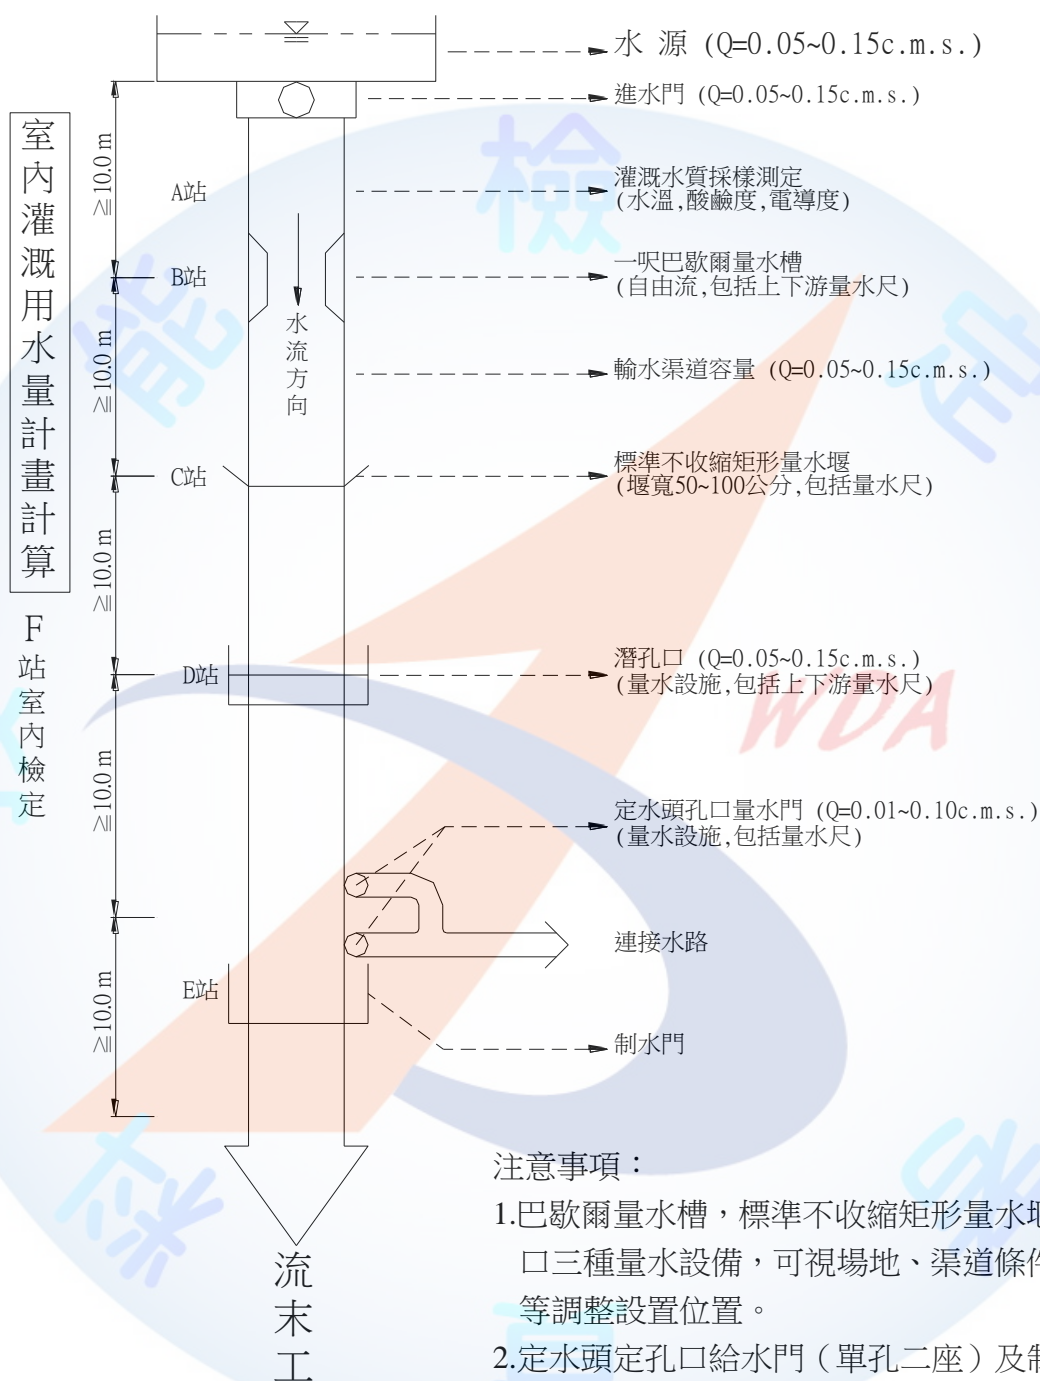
室內灌溉用水量計畫計算

F站室內檢定

水 源 (Q=0.05~0.15c.m.s.)

進水門 (Q=0.05~0.15c.m.s.)

A站

$\geq 10.0$ m

灌溉水質採樣測定
(水溫,酸鹼度,電導度)

B站

一呎巴歇爾量水槽
(自由流,包括上下游量水尺)

水流方向

$\geq 10.0$ m

輸水渠道容量 (Q=0.05~0.15c.m.s.)

C站

標準不收縮矩形量水堰
(堰寬50~100公分,包括量水尺)

$\geq 10.0$ m

D站

潛孔口 (Q=0.05~0.15c.m.s.)
(量水設施,包括上下游量水尺)

$\geq 10.0$ m

定水頭孔口量水門 (Q=0.01~0.10c.m.s.)
(量水設施,包括量水尺)

連接水路

E站

$\geq 10.0$ m

制水門

流末工

注意事項:
1.巴歇爾量水槽,標準不收縮矩形量水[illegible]口三種量水設備,可視場地、渠道條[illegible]等調整設置位置。
2.定水頭定孔口給水門(單孔二座)及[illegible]